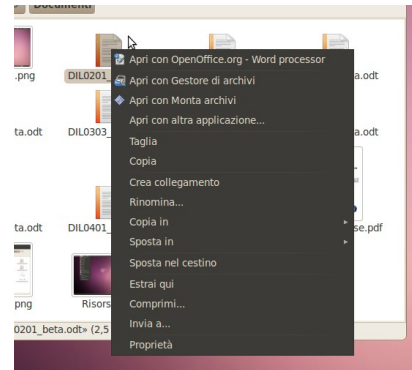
Documenti

.png
DIL0201_
a.odt
ta.odt
DIL0303_
ta.odt
DIL0401_
se.pdf
png
Risors
0201_beta.odt» (2,5

Apri con OpenOffice.org - Word processor
Apri con Gestore di archivi
Apri con Monta archivi
Apri con altra applicazione...
Taglia
Copia
Crea collegamento
Rinomina...
Copia in
Sposta in
Sposta nel cestino
Estrai qui
Comprimi...
Invia a...
Proprietà